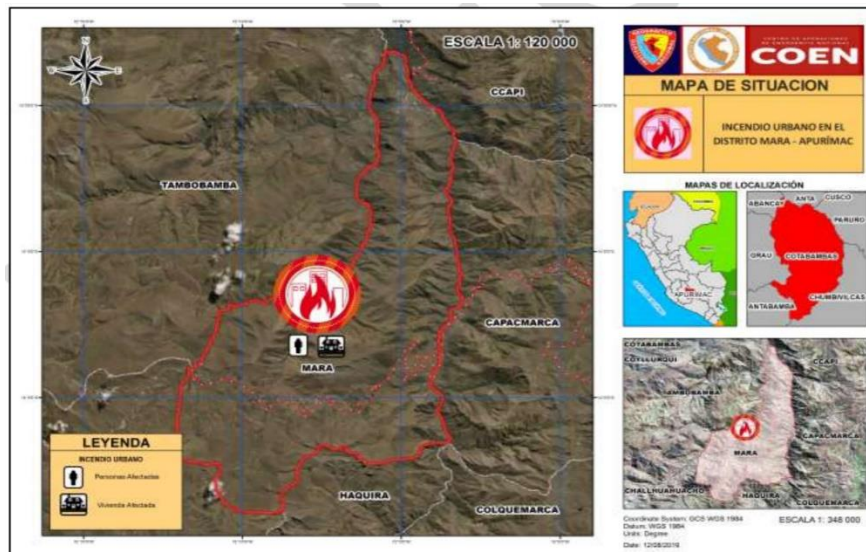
ESCALA 1: 120 000

CCAPI

TAMBOBAMBA

CAPACMARCA

MARA

HAQUIRA

COLQUEMARCA

LEYENDA
INCENDIO URBANO
Personas Afectadas
Vivienda Afectada

COEN

MAPA DE SITUACION

INCENDIO URBANO EN EL DISTRITO MARA - APURÍMAC

MAPAS DE LOCALIZACIÓN

APURIMAC

ABANCAY ANTA CUSCO
PARURO
GRAU COTABAMBAS
CHUMBIVILCAS
ANTABAMBA

COTABAMBAS
COYLLURQUI
TAMBOBAMBA
CCAPI
CAPACMARCA
MARA
CHALLHUAHUACHO
HAQUIRA
COLQUEMARCA

Coordinate System: GCS WGS 1984
Datum: WGS 1984
Units: Degree
Date: 12/08/2019

ESCALA 1: 348 000